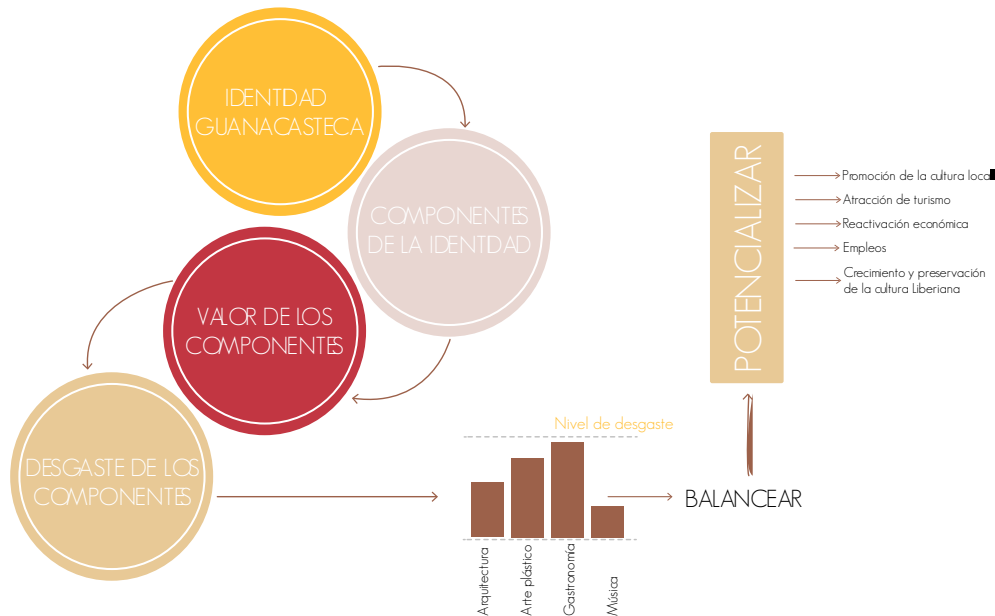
IDENTIDAD GUANACASTECA

COMPONENTES DE LA IDENTIDAD

VALOR DE LOS COMPONENTES

DESGASTE DE LOS COMPONENTES

Nivel de desgaste

Arquitectura
Arte plástico
Gastronomía
Música

BALANCEAR

POTENCIALIZAR

Promoción de la cultura loca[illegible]
Atracción de turismo
Reactivación económica
Empleos
Crecimiento y preservación de la cultura Liberiana